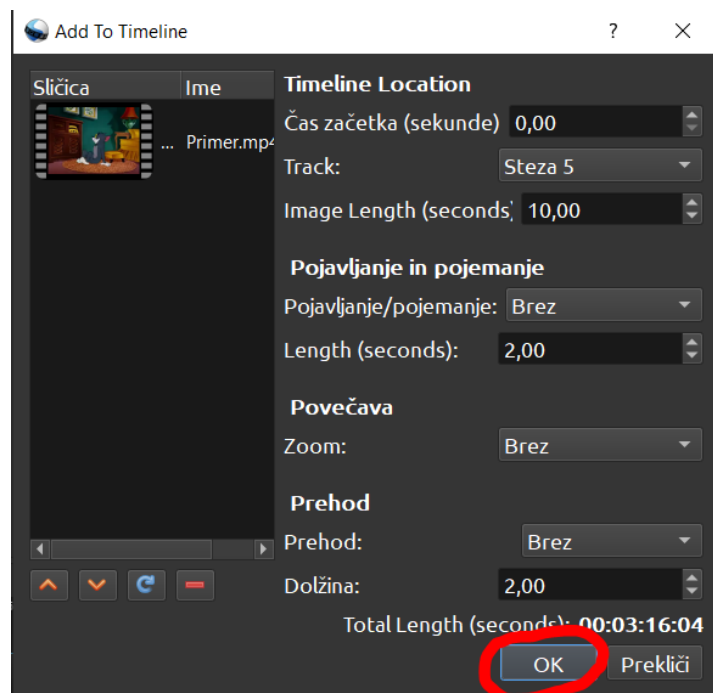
Add To Timeline

?

Sličica | Ime

... Primer.mp4

Timeline Location

Čas začetka (sekunde) 0,00

Track: Steza 5

Image Length (seconds) 10,00

Pojavljanje in pojemanje

Pojavljanje/pojemanje: Brez

Length (seconds): 2,00

Povečava

Zoom: Brez

Prehod

Prehod: Brez

Dolžina: 2,00

Total Length (seconds): 00:03:16:04

OK Prekliči